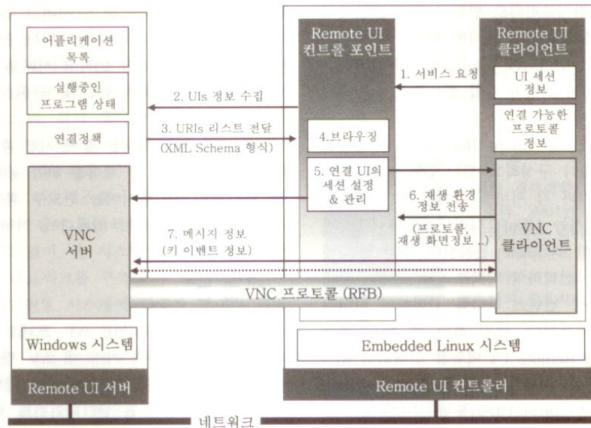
어플리케이션 목록

실행중인 프로그램 상태

연결정책

VNC 서버

Windows 시스템

Remote UI 서버

Remote UI 컨트롤 포인트

4.브라우징

5. 연결 UI의 세션 설정 & 관리

Remote UI 클라이언트

UI 세션 정보

연결 가능한 프로토콜 정보

VNC 클라이언트

Embedded Linux 시스템

Remote UI 컨트롤러

1. 서비스 요청

2. UIs 정보 수집

3. URIs 리스트 전달 (XML Schema 형식)

6. 재생 환경 정보 전송 (프로토콜, 재생 화면정보...)

7. 메시지 정보 (키 이벤트 정보)

VNC 프로토콜 (RFB)

네트워크